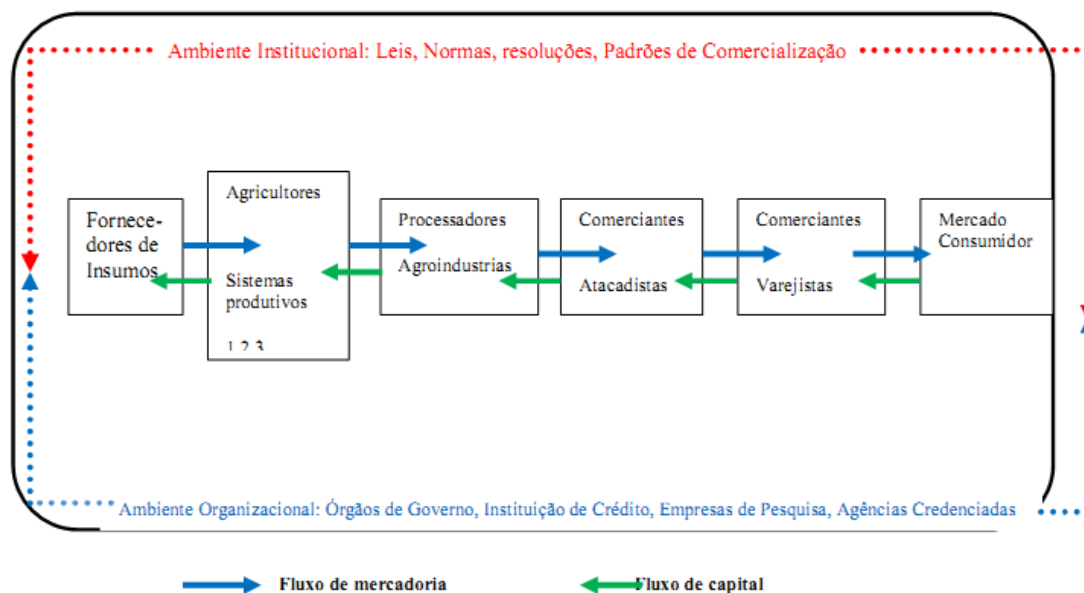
Ambiente Institucional: Leis, Normas, resoluções, Padrões de Comercialização

Fornecedores de Insumos

Agricultores

Sistemas produtivos

1 2 3

Processadores

Agroindustrias

Comerciantes

Atacadistas

Comerciantes

Varejistas

Mercado Consumidor

Ambiente Organizacional: Órgãos de Governo, Instituição de Crédito, Empresas de Pesquisa, Agências Credenciadas

Fluxo de mercadoria

Fluxo de capital